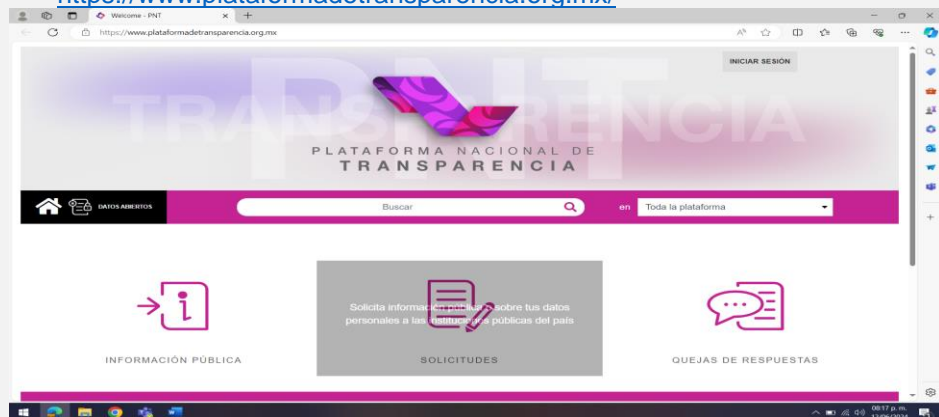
https://www.plataformadetransparencia.org.mx/

Welcome - PNT

https://www.plataformadetransparencia.org.mx

INICIAR SESIÓN

PNT
TRANSPARENCIA

PLATAFORMA NACIONAL DE
TRANSPARENCIA

DATOS ABIERTOS

Buscar

en Toda la plataforma

Solicita información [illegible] sobre tus datos personales a las instituciones públicas del país

INFORMACIÓN PÚBLICA

SOLICITUDES

QUEJAS DE RESPUESTAS

08:17 p. m.
12/06/2024